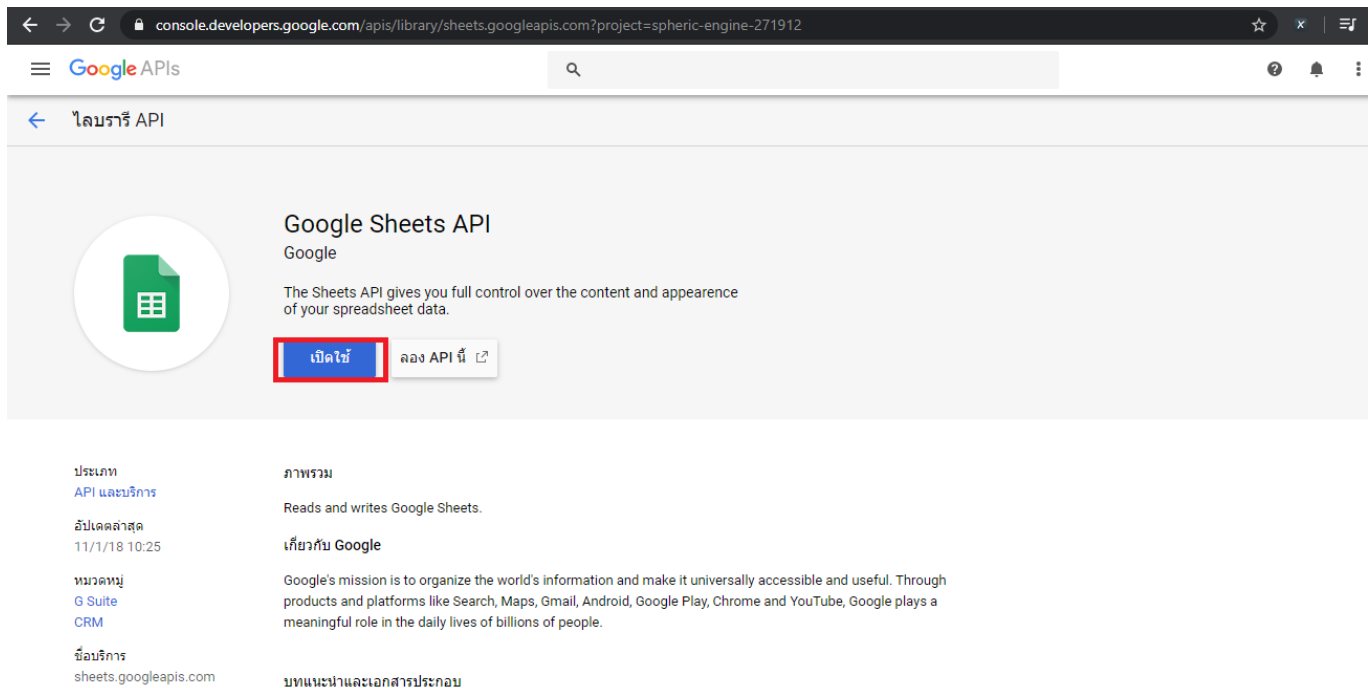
console.developers.google.com/apis/library/sheets.googleapis.com?project=spheric-engine-271912

Google APIs

ไลบรารี API

Google Sheets API
Google

The Sheets API gives you full control over the content and appearence of your spreadsheet data.

เปิดใช้

ลอง API นี้

ประเภท
API และบริการ

อัปเดตล่าสุด
11/1/18 10:25

หมวดหมู่
G Suite
CRM

ชื่อบริการ
sheets.googleapis.com

ภาพรวม

Reads and writes Google Sheets.

เกี่ยวกับ Google

Google's mission is to organize the world's information and make it universally accessible and useful. Through products and platforms like Search, Maps, Gmail, Android, Google Play, Chrome and YouTube, Google plays a meaningful role in the daily lives of billions of people.

บทแนะนำและเอกสารประกอบ